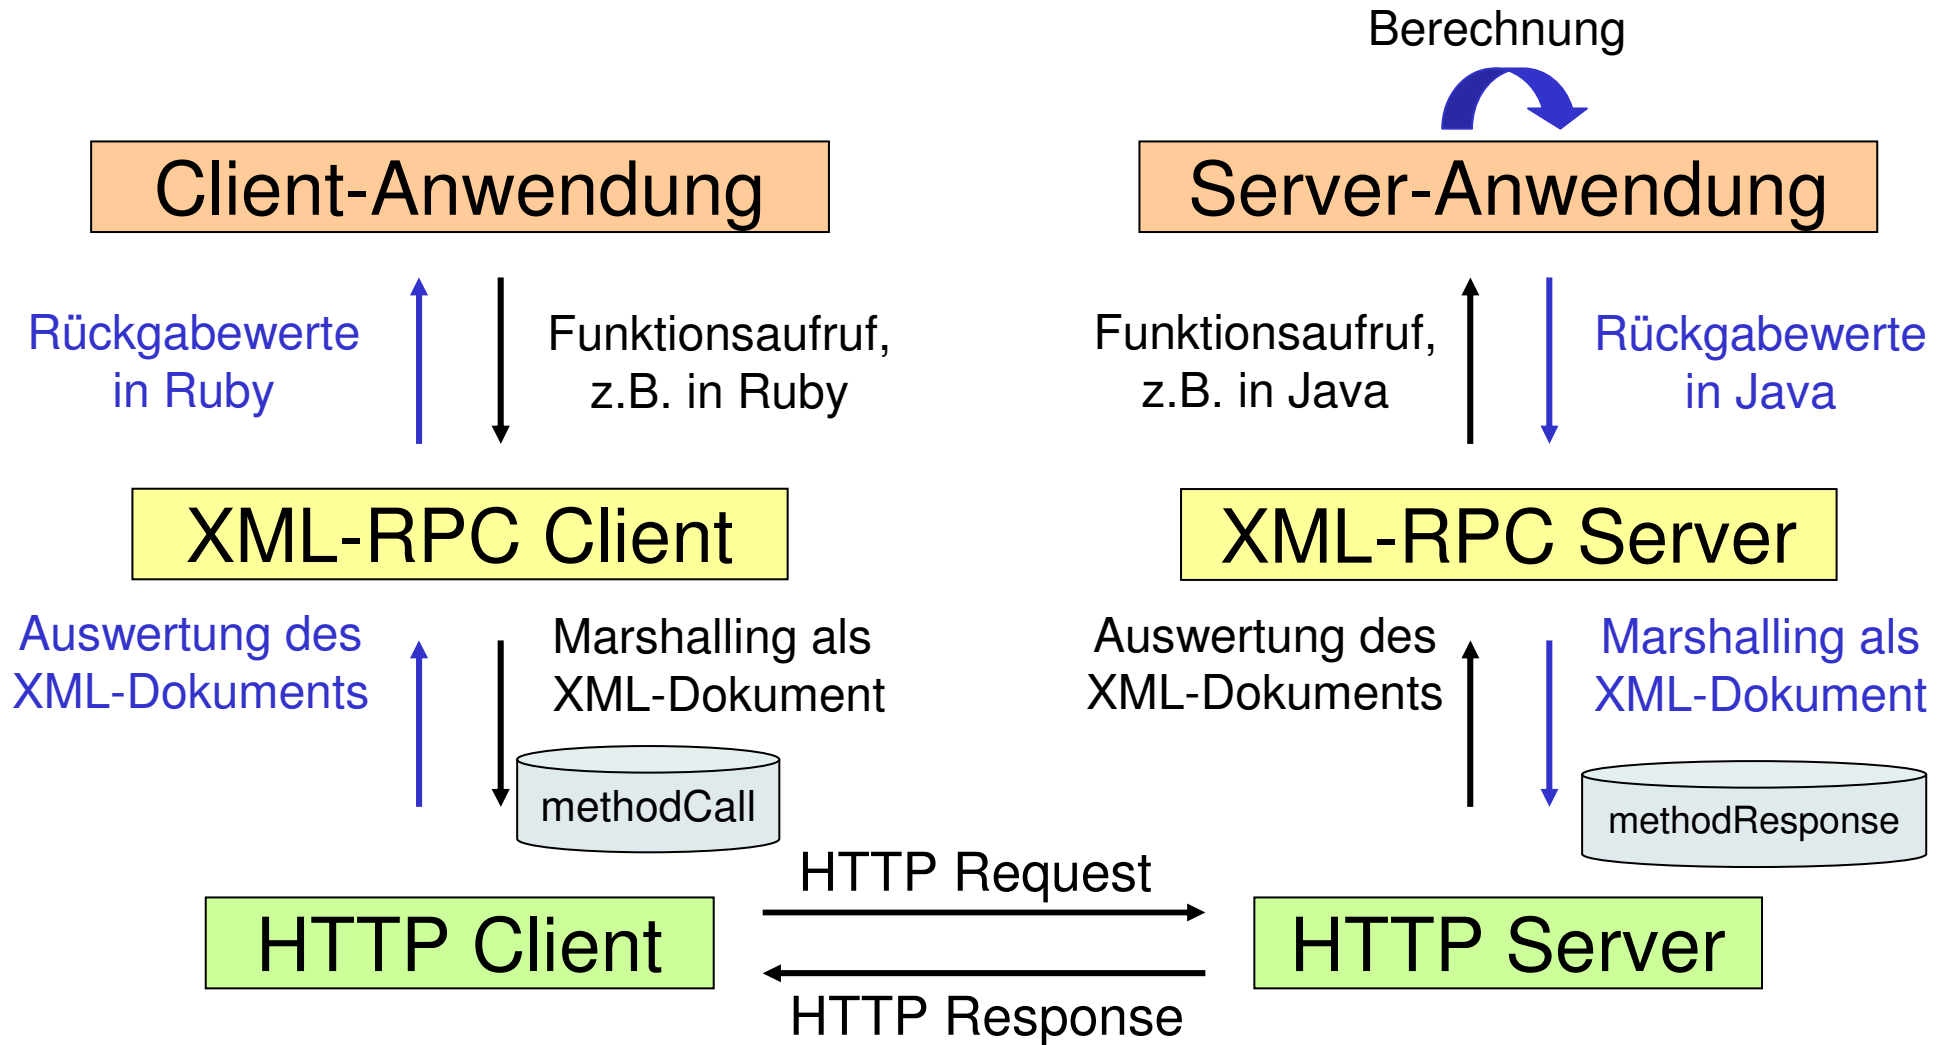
Berechnung

Client-Anwendung

Server-Anwendung

Rückgabewerte in Ruby

Funktionsaufruf, z.B. in Ruby

Funktionsaufruf, z.B. in Java

Rückgabewerte in Java

XML-RPC Client

XML-RPC Server

Auswertung des XML-Dokuments

Marshalling als XML-Dokument

methodCall

Auswertung des XML-Dokuments

Marshalling als XML-Dokument

methodResponse

HTTP Request

HTTP Client

HTTP Server

HTTP Response